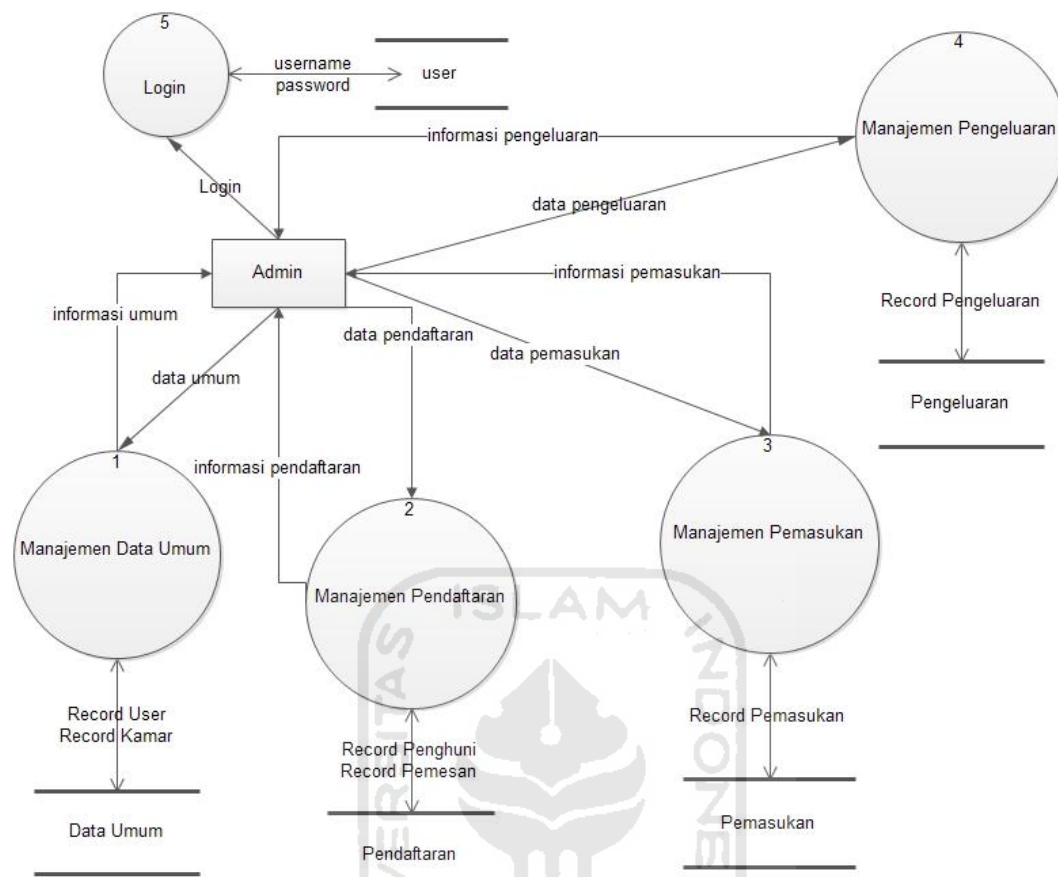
5
Login

username
password

user

4
Manajemen Pengeluaran

informasi pengeluaran

Login

data pengeluaran

Admin

informasi pemasukan

Record Pengeluaran

informasi umum

data pendaftaran

data pemasukan

Pengeluaran

data umum

1
Manajemen Data Umum

informasi pendaftaran

2
Manajemen Pendaftaran

3
Manajemen Pemasukan

ISLAM

Record User
Record Kamar

Record Penghuni
Record Pemesan

Record Pemasukan

Data Umum

Pendaftaran

Pemasukan